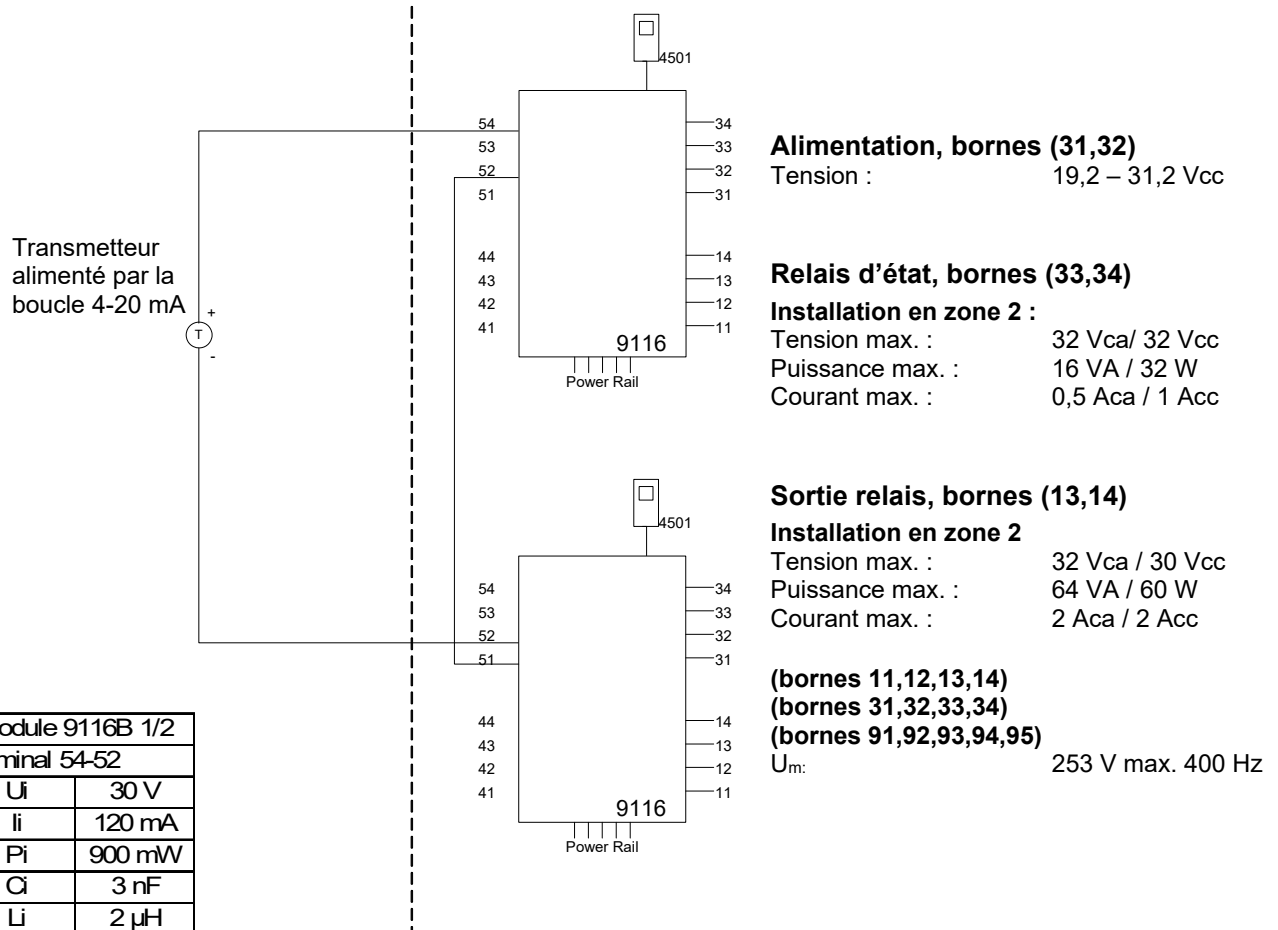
Transmetteur alimenté par la boucle 4-20 mA

+
T
-

4501

54
53
52
51

44
43
42
41

34
33
32
31

14
13
12
11

9116

Power Rail

4501

54
53
52
51

44
43
42
41

34
33
32
31

14
13
12
11

9116

Power Rail

| odule 9116B 1/2 | |
|---|---|
| minal 54-52 | |
| Ui | 30 V |
| Ii | 120 mA |
| Pi | 900 mW |
| Ci | 3 nF |
| Li | 2 µH |

**Alimentation, bornes (31,32)**
Tension : 19,2 – 31,2 Vcc

**Relais d'état, bornes (33,34)**
**Installation en zone 2 :**
Tension max. : 32 Vca/ 32 Vcc
Puissance max. : 16 VA / 32 W
Courant max. : 0,5 Aca / 1 Acc

**Sortie relais, bornes (13,14)**
**Installation en zone 2**
Tension max. : 32 Vca / 30 Vcc
Puissance max. : 64 VA / 60 W
Courant max. : 2 Aca / 2 Acc

**(bornes 11,12,13,14)**
**(bornes 31,32,33,34)**
**(bornes 91,92,93,94,95)**
$U_{m:}$ 253 V max. 400 Hz